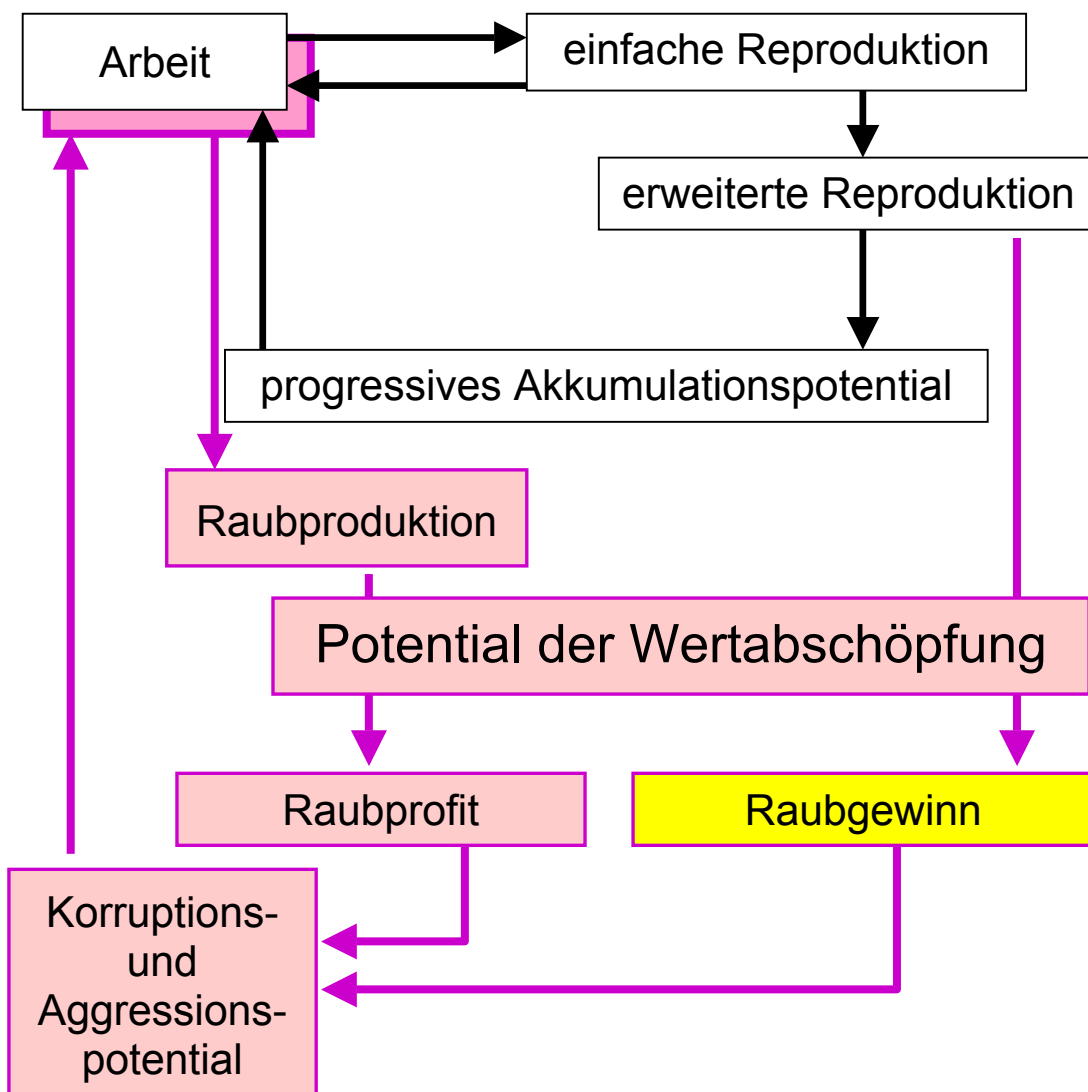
Arbeit

einfache Reproduktion

erweiterte Reproduktion

progressives Akkumulationspotential

Raubproduktion

Potential der Wertabschöpfung

Raubprofit

Raubgewinn

Korruptions- und Aggressionspotential